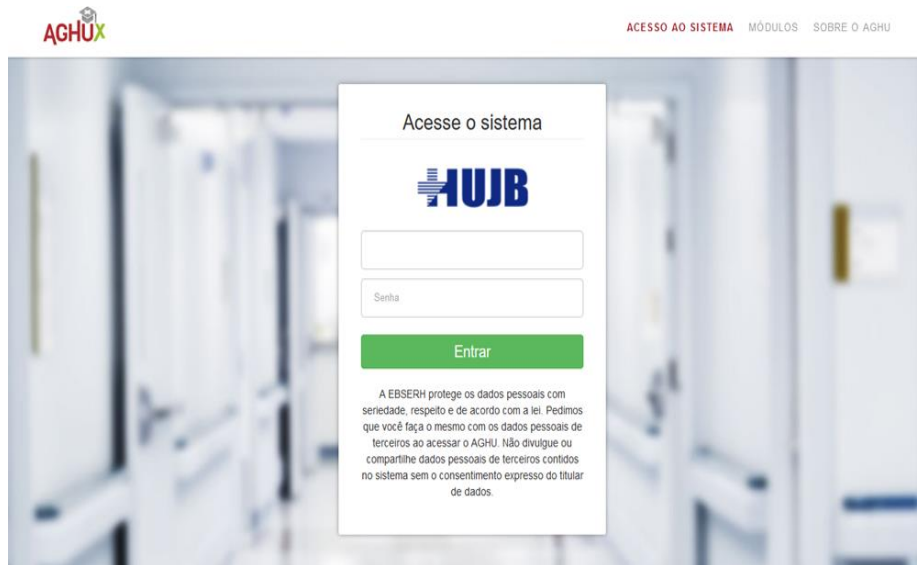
AGHUX

ACESSO AO SISTEMA MÓDULOS SOBRE O AGHU

Acesse o sistema

HUJB

Senha

Entrar

A EBSERH protege os dados pessoais com seriedade, respeito e de acordo com a lei. Pedimos que você faça o mesmo com os dados pessoais de terceiros ao acessar o AGHU. Não divulgue ou compartilhe dados pessoais de terceiros contidos no sistema sem o consentimento expresso do titular de dados.